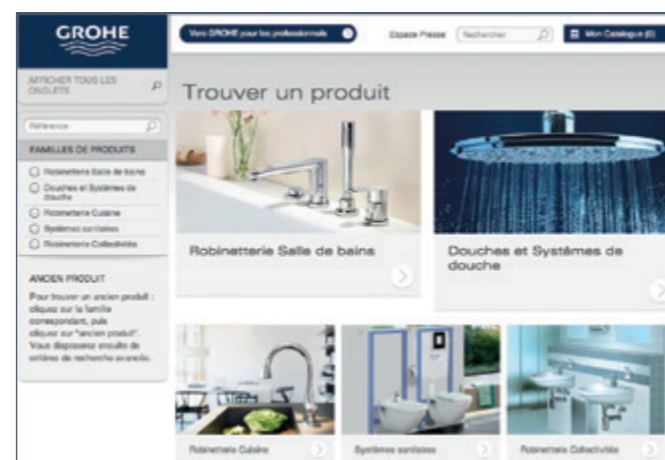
GROHE

Vers GROHE pour les professionnels

Espace Presse

Rechercher

Mon Catalogue (0)

AFFICHER TOUS LES ONGLETS

Trouver un produit

Référence

FAMILLES DE PRODUITS

Robinetterie Salle de bains

Douches et Systèmes de douche

Robinetterie Cuisine

Systèmes sanitaires

Robinetterie Collectivités

ANCIEN PRODUIT

Pour trouver un ancien produit : cliquez sur la famille correspondant, puis cliquez sur "ancien produit". Vous disposerez ensuite de critères de recherche avancés.

Robinetterie Salle de bains

Douches et Systèmes de douche

Robinetterie Cuisine

Systèmes sanitaires

Robinetterie Collectivités